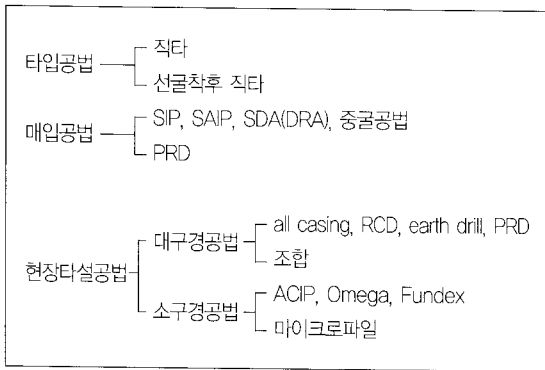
타입공법 ─┬ 직타
└ 선굴착후 직타

매입공법 ─┬ SIP, SAIP, SDA(DRA), 중굴공법
└ PRD

현장타설공법 ┬ 대구경공법 ┬ all casing, RCD, earth drill, PRD
│ └ 조합
└ 소구경공법 ┬ ACIP, Omega, Fundex
└ 마이크로파일